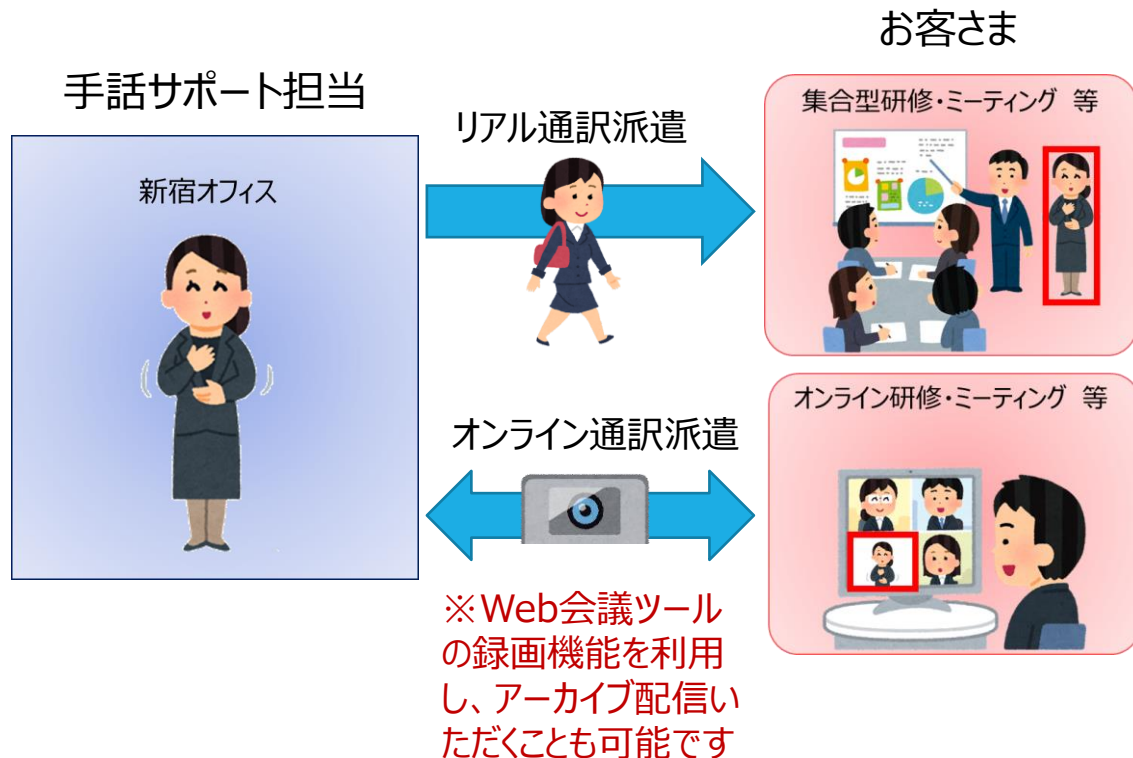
手話サポート担当

新宿オフィス

リアル通訳派遣

お客さま

集合型研修・ミーティング 等

オンライン通訳派遣

オンライン研修・ミーティング 等

※Web会議ツールの録画機能を利用し、アーカイブ配信いただくことも可能です